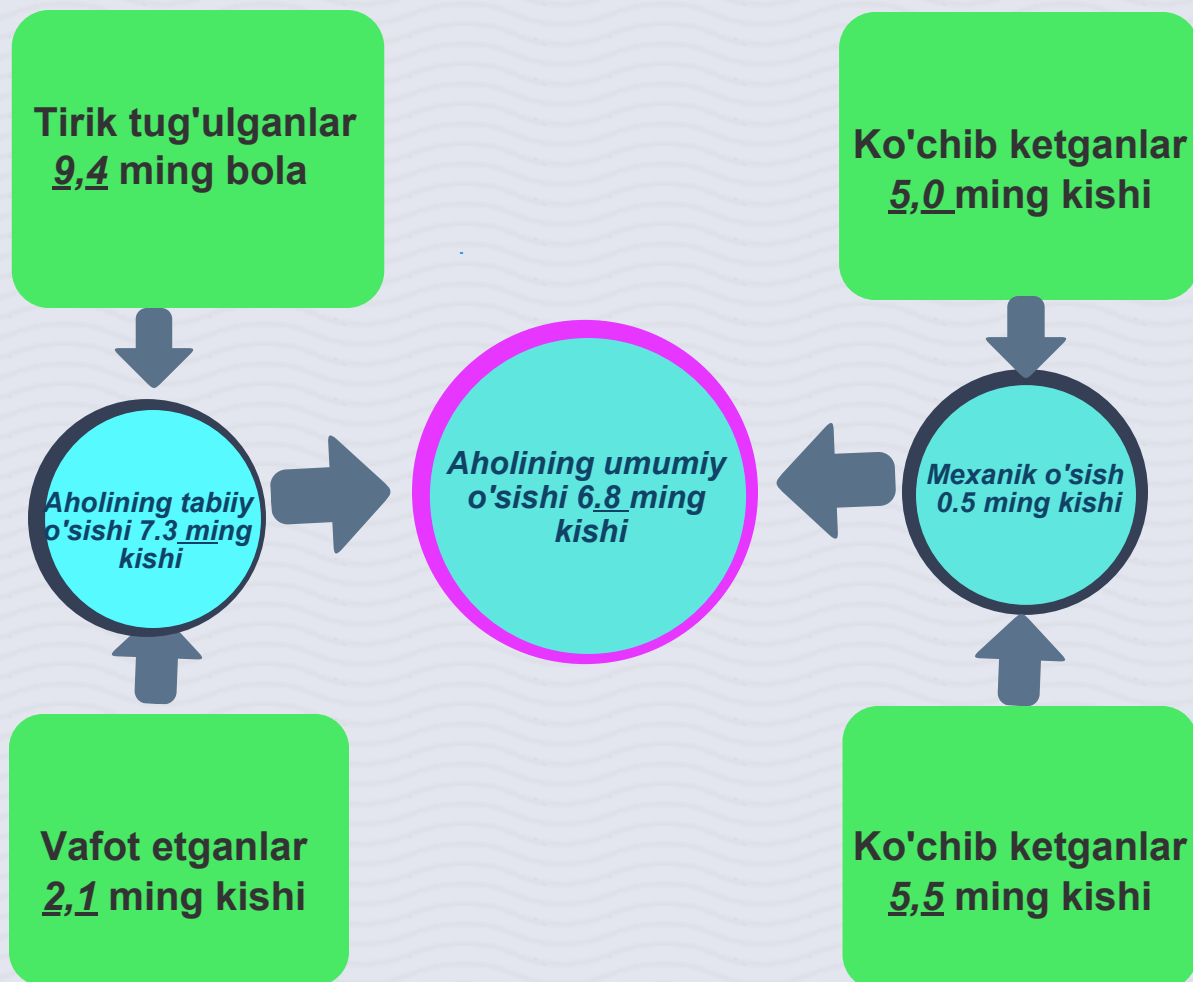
Tirik tug'ulganlar
9,4 ming bola

Ko'chib ketganlar
5,0 ming kishi

Aholining tabiiy o'sishi 7.3 ming kishi

Aholining umumiy o'sishi 6.8 ming kishi

Mexanik o'sish 0.5 ming kishi

Vafot etganlar
2,1 ming kishi

Ko'chib ketganlar
5,5 ming kishi